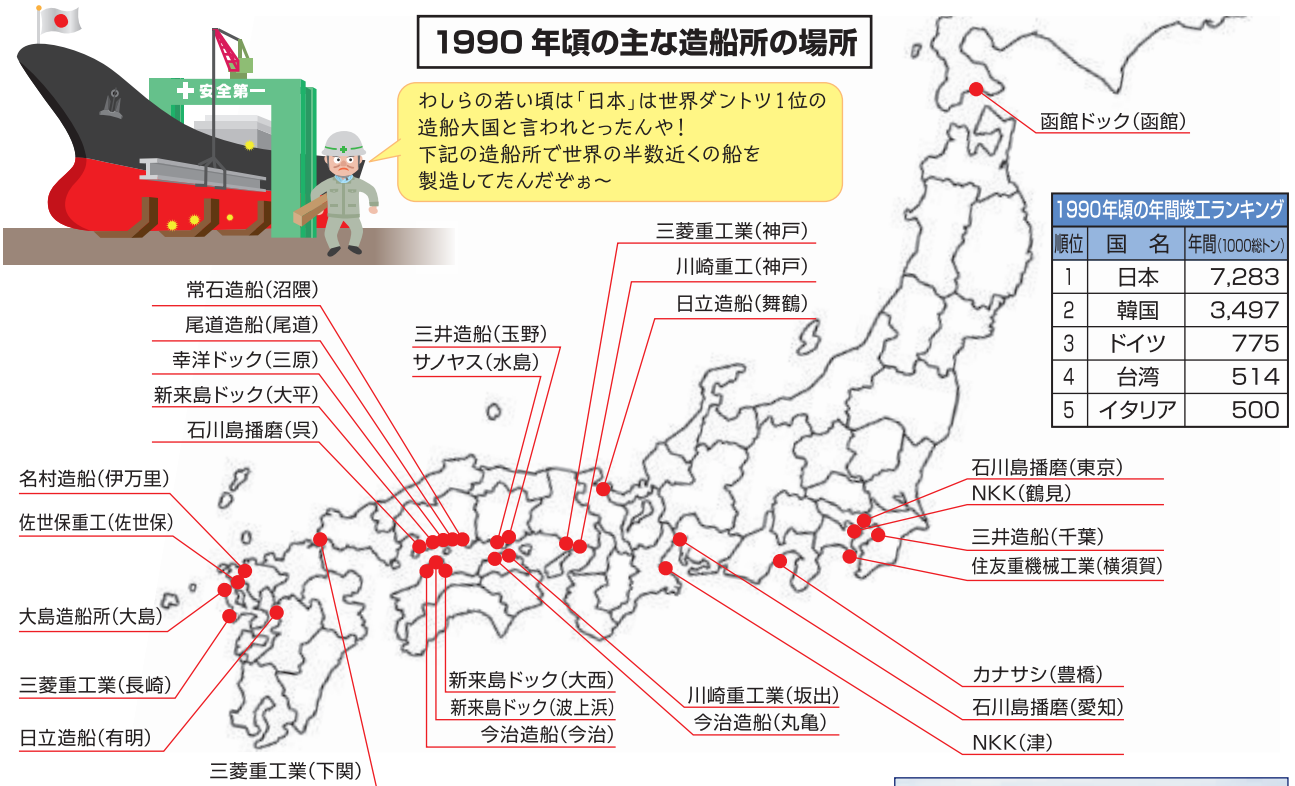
1990年頃の主な造船所の場所

安全第一

わしらの若い頃は「日本」は世界ダントツ1位の造船大国と言われとったんや！下記の造船所で世界の半数近くの船を製造してたんだぞぉ〜

函館ドック（函館）

1990年頃の年間竣工ランキング

| 順位 | 国名 | 年間(1000総トン) |
|---|---|---|
| 1 | 日本 | 7,283 |
| 2 | 韓国 | 3,497 |
| 3 | ドイツ | 775 |
| 4 | 台湾 | 514 |
| 5 | イタリア | 500 |

三菱重工業（神戸）
川崎重工（神戸）
日立造船（舞鶴）
常石造船（沼隈）
尾道造船（尾道）
幸洋ドック（三原）
新来島ドック（大平）
石川島播磨（呉）
三井造船（玉野）
サノヤス（水島）
名村造船（伊万里）
佐世保重工（佐世保）
大島造船所（大島）
三菱重工業（長崎）
日立造船（有明）
三菱重工業（下関）
石川島播磨（東京）
NKK（鶴見）
三井造船（千葉）
住友重機械工業（横須賀）
カナサシ（豊橋）
石川島播磨（愛知）
NKK（津）
新来島ドック（大西）
新来島ドック（波上浜）
今治造船（今治）
川崎重工業（坂出）
今治造船（丸亀）